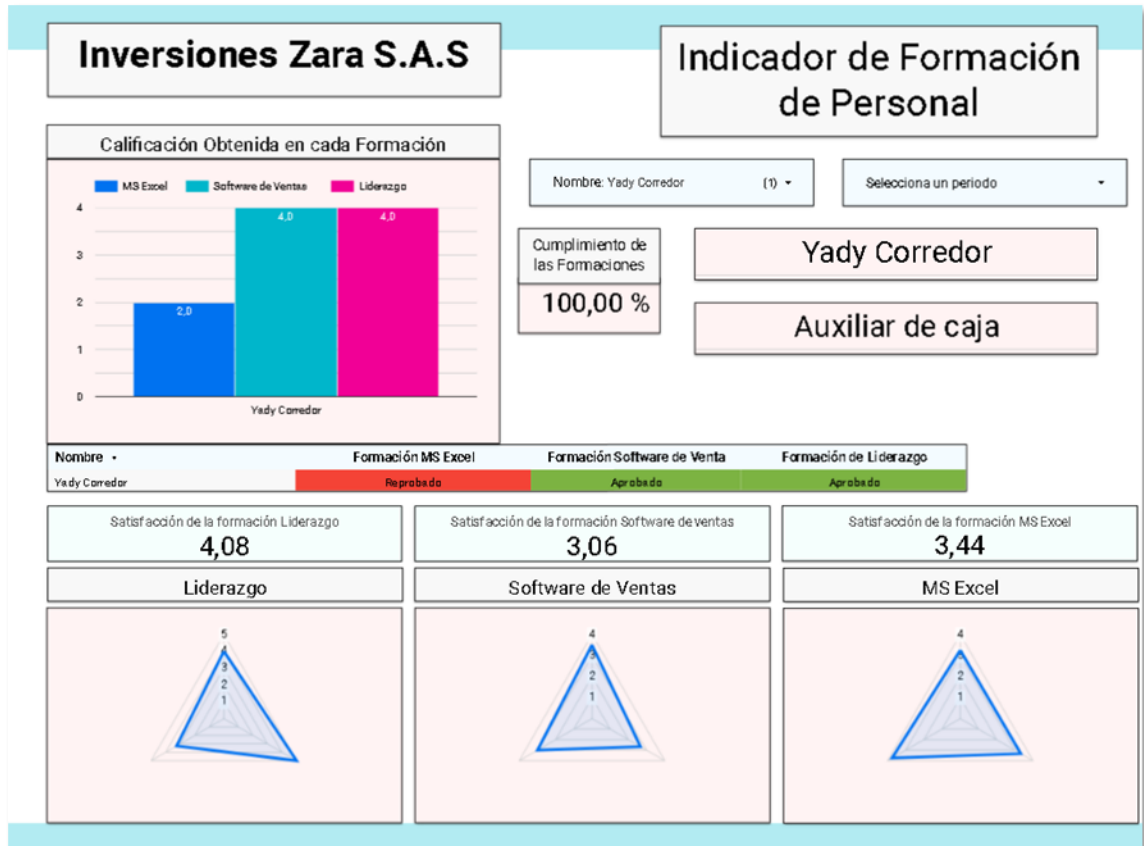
Inversiones Zara S.A.S

Indicador de Formación de Personal

Calificación Obtenida en cada Formación

MS Excel   Software de Ventas   Liderazgo

4
3
2
1
0

2,0   4,0   4,0

Yady Corredor

Nombre: Yady Corredor (1) ▾

Selecciona un periodo ▾

Cumplimiento de las Formaciones

100,00 %

Yady Corredor

Auxiliar de caja

| Nombre ▾ | Formación MS Excel | Formación Software de Venta | Formación de Liderazgo |
|---|---|---|---|
| Yady Corredor | Reprobado | Aprobado | Aprobado |

Satisfacción de la formación Liderazgo
4,08

Satisfacción de la formación Software de ventas
3,06

Satisfacción de la formación MS Excel
3,44

Liderazgo

Software de Ventas

MS Excel

5
4
3
2
1

4
3
2
1

4
3
2
1